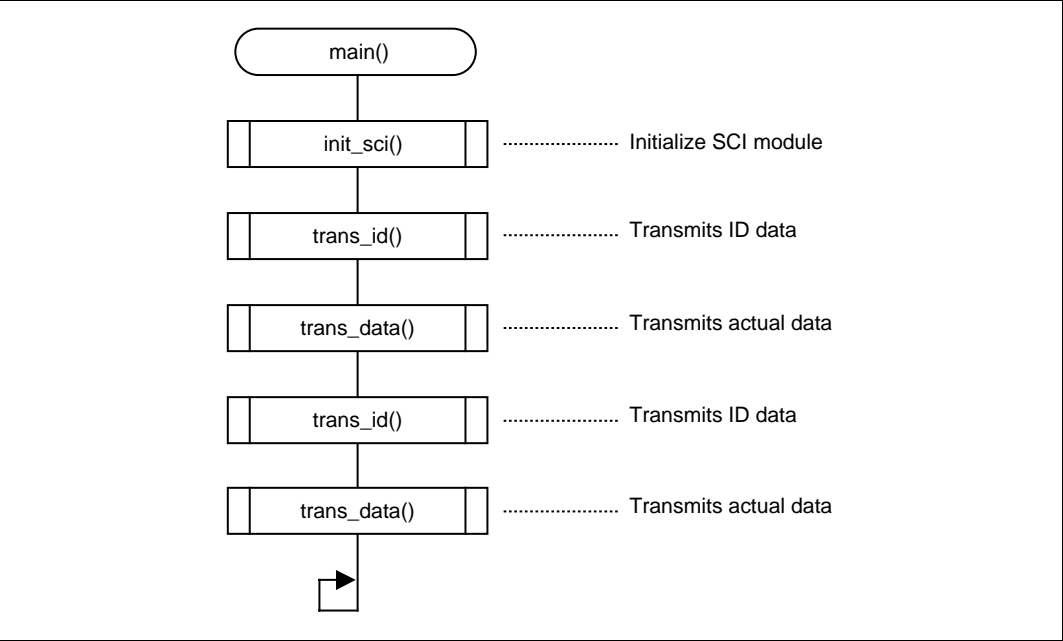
main()

init_sci() ..................... Initialize SCI module

trans_id() ..................... Transmits ID data

trans_data() ..................... Transmits actual data

trans_id() ..................... Transmits ID data

trans_data() ..................... Transmits actual data